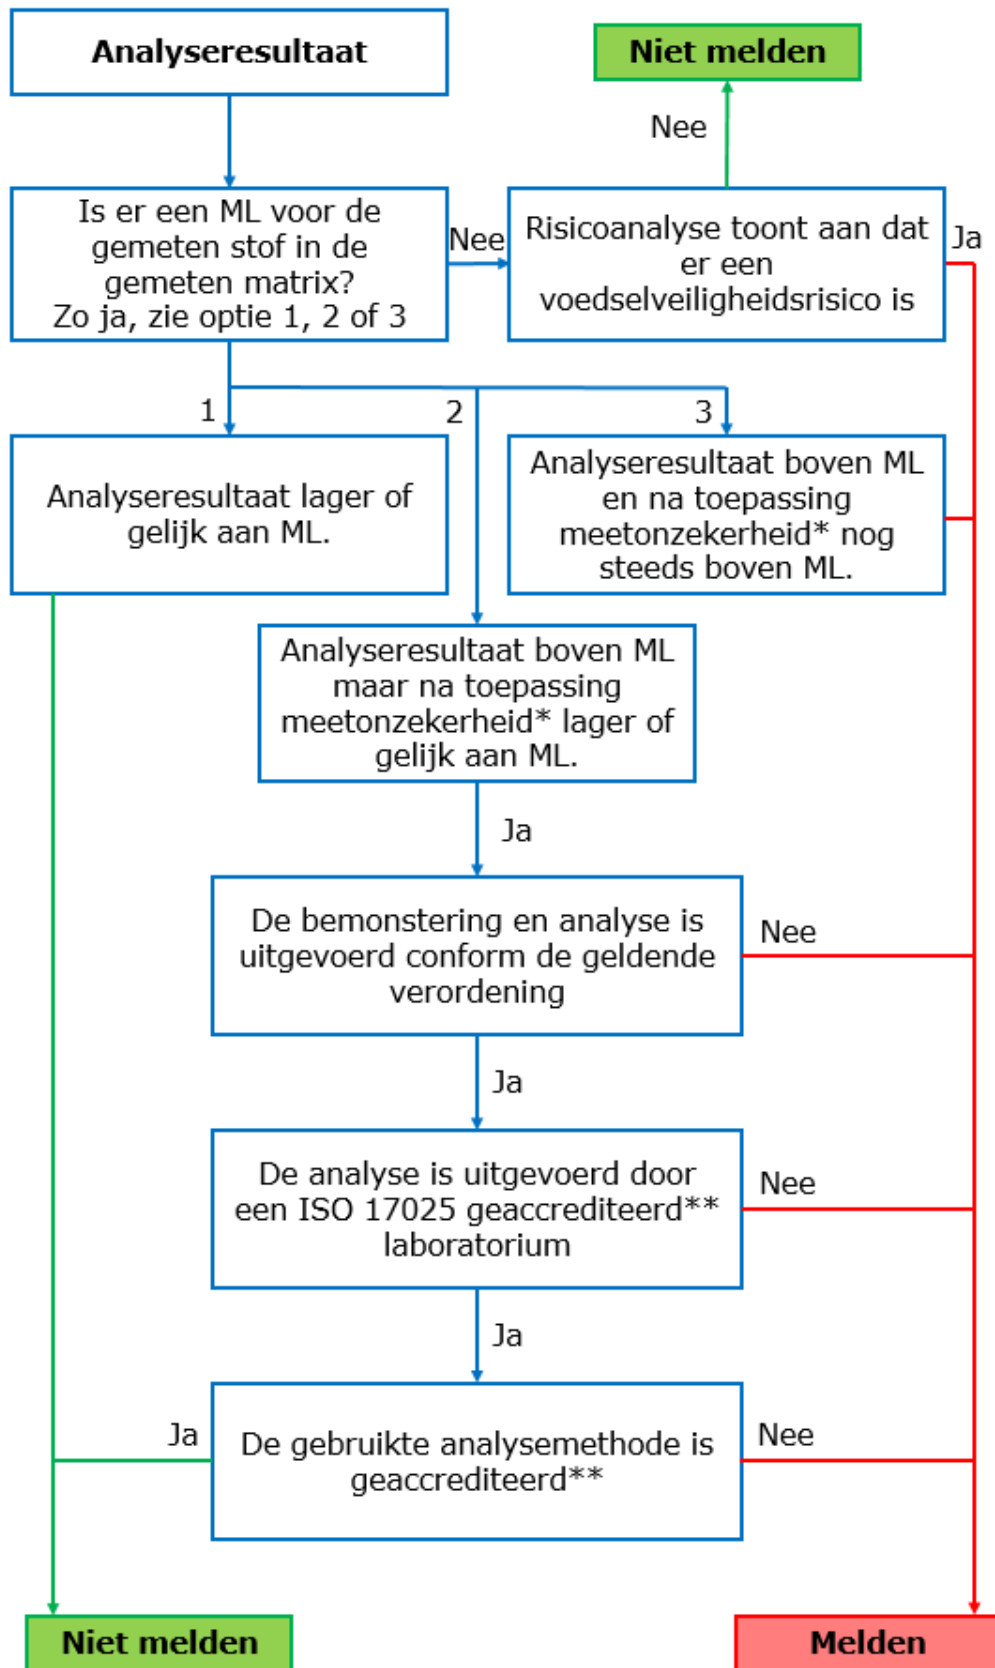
Analyseresultaat

Niet melden

Nee

Is er een ML voor de gemeten stof in de gemeten matrix? Zo ja, zie optie 1, 2 of 3

Nee

Risicoanalyse toont aan dat er een voedselveiligheidsrisico is

Ja

1

2

3

Analyseresultaat lager of gelijk aan ML.

Analyseresultaat boven ML en na toepassing meetonzekerheid* nog steeds boven ML.

Analyseresultaat boven ML maar na toepassing meetonzekerheid* lager of gelijk aan ML.

Ja

De bemonstering en analyse is uitgevoerd conform de geldende verordening

Nee

Ja

De analyse is uitgevoerd door een ISO 17025 geaccrediteerd** laboratorium

Nee

Ja

Ja

De gebruikte analysemethode is geaccrediteerd**

Nee

Niet melden

Melden